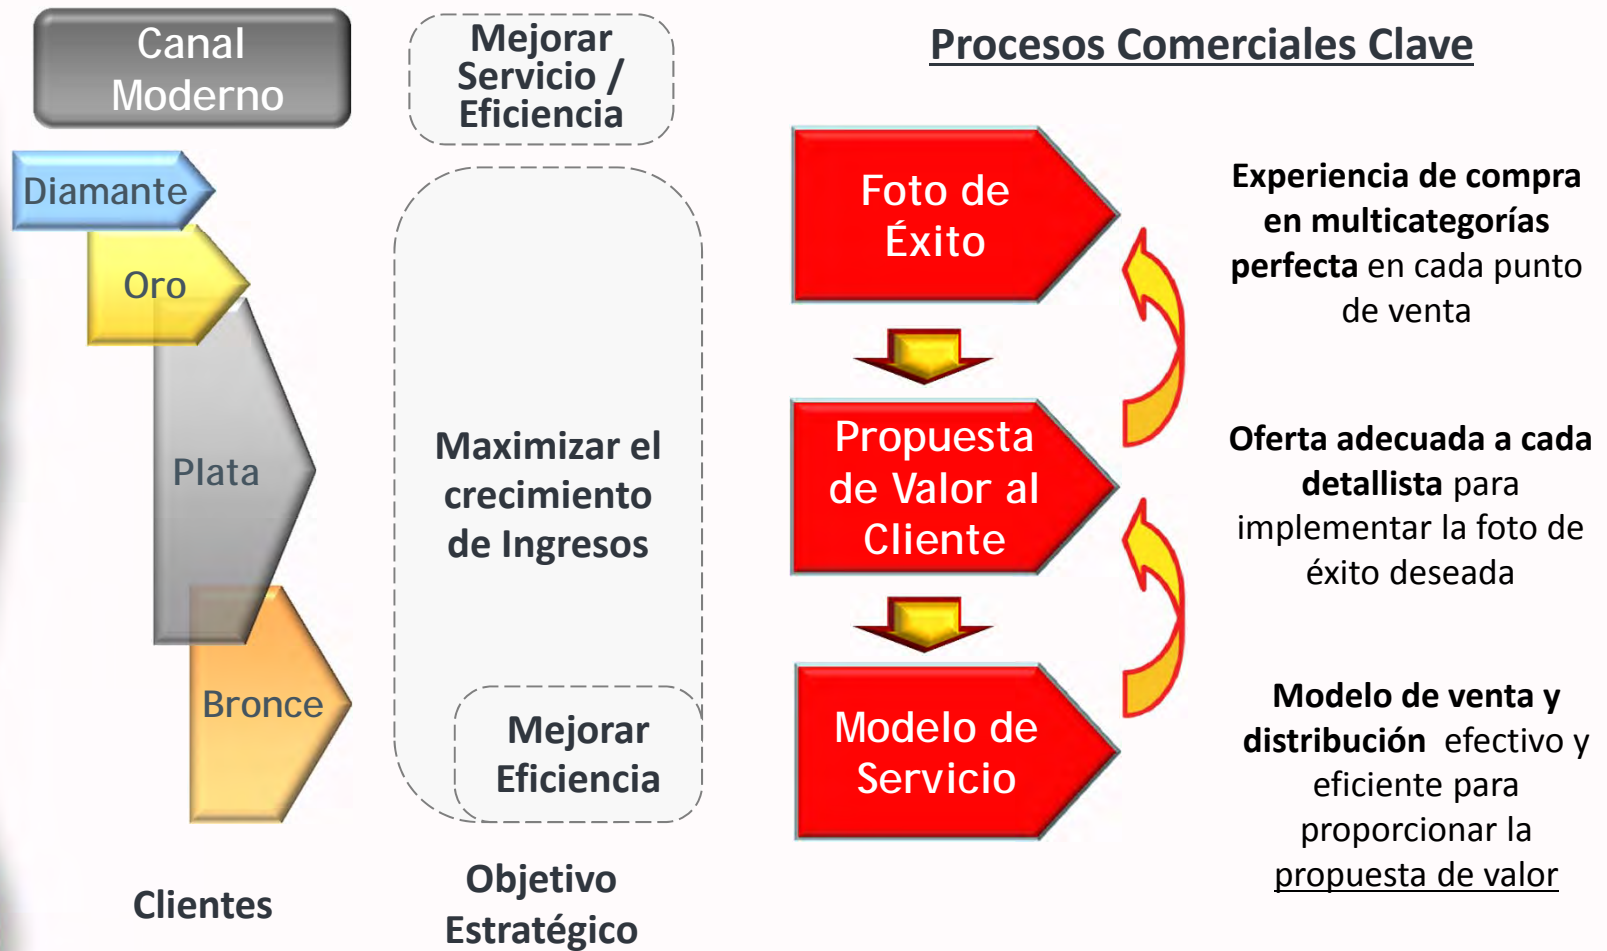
Canal Moderno

Diamante

Oro

Plata

Bronce

Clientes

Mejorar Servicio / Eficiencia

Maximizar el crecimiento de Ingresos

Mejorar Eficiencia

Objetivo Estratégico

Procesos Comerciales Clave

Foto de Éxito

Propuesta de Valor al Cliente

Modelo de Servicio

Experiencia de compra en multicategorías perfecta en cada punto de venta

Oferta adecuada a cada detallista para implementar la foto de éxito deseada

Modelo de venta y distribución efectivo y eficiente para proporcionar la propuesta de valor